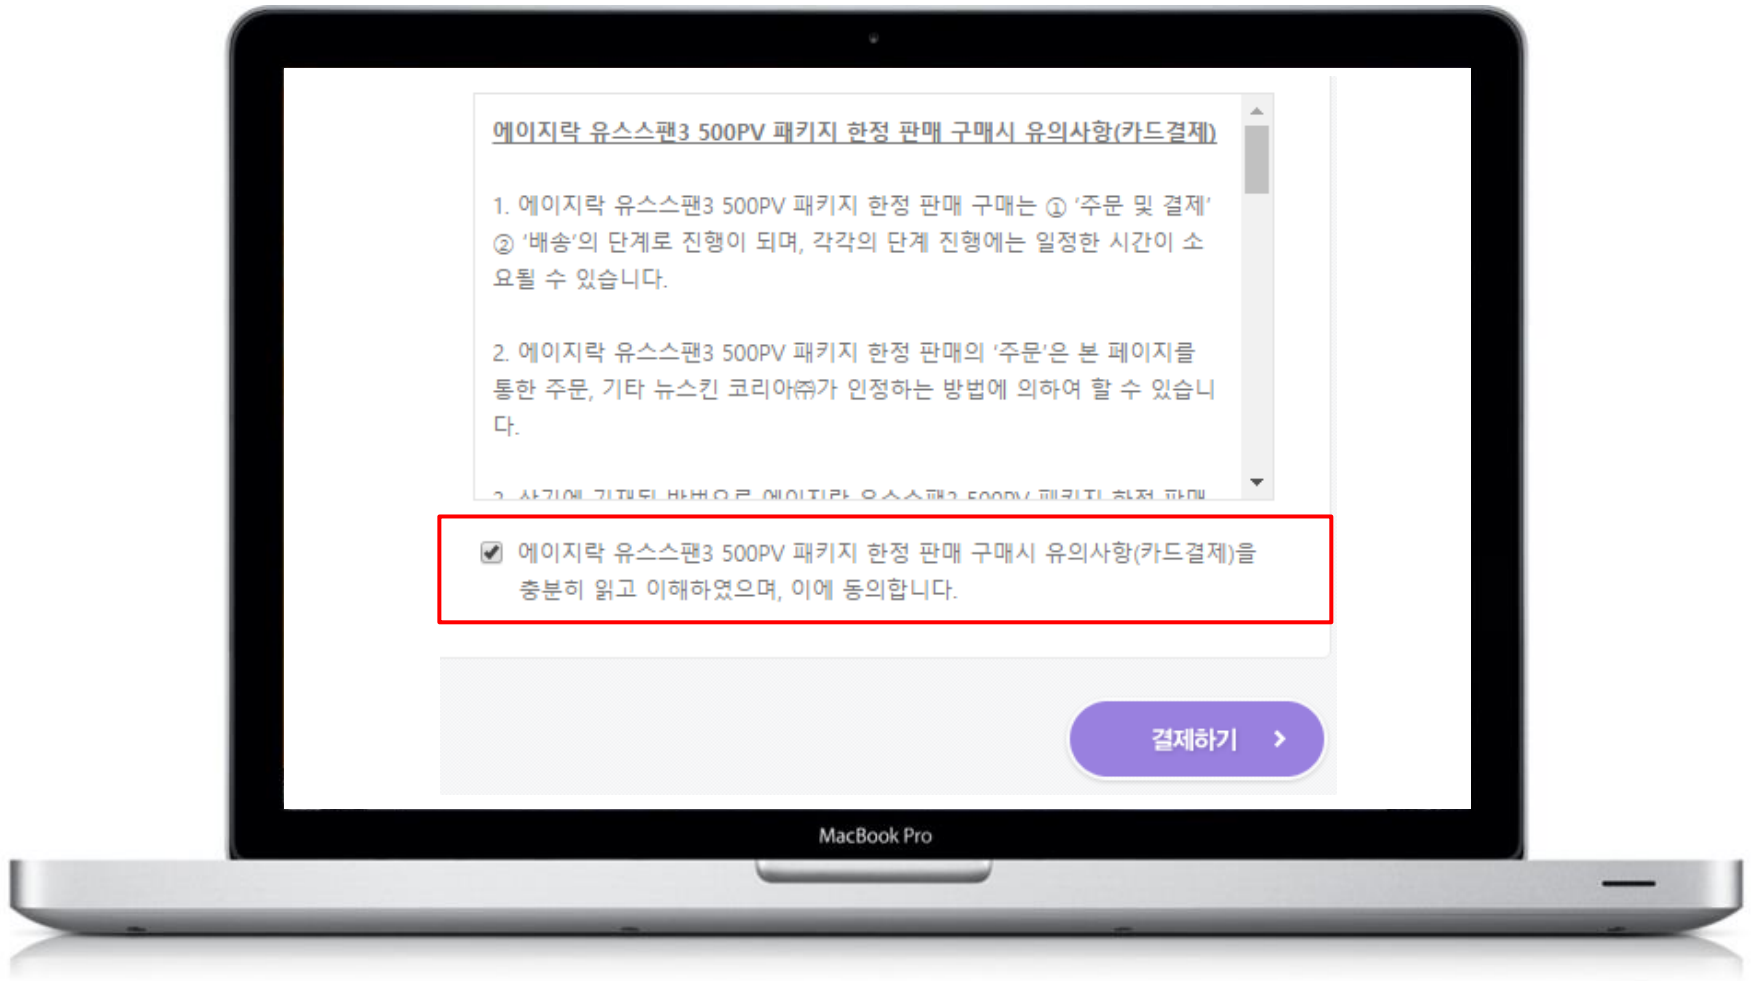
에이지락 유스스팬3 500PV 패키지 한정 판매 구매시 유의사항(카드결제)

1. 에이지락 유스스팬3 500PV 패키지 한정 판매 구매는 ① '주문 및 결제' ② '배송'의 단계로 진행이 되며, 각각의 단계 진행에는 일정한 시간이 소요될 수 있습니다.

2. 에이지락 유스스팬3 500PV 패키지 한정 판매의 '주문'은 본 페이지를 통한 주문, 기타 뉴스킨 코리아㈜가 인정하는 방법에 의하여 할 수 있습니다.

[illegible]

에이지락 유스스팬3 500PV 패키지 한정 판매 구매시 유의사항(카드결제)을 충분히 읽고 이해하였으며, 이에 동의합니다.

결제하기 ›

MacBook Pro